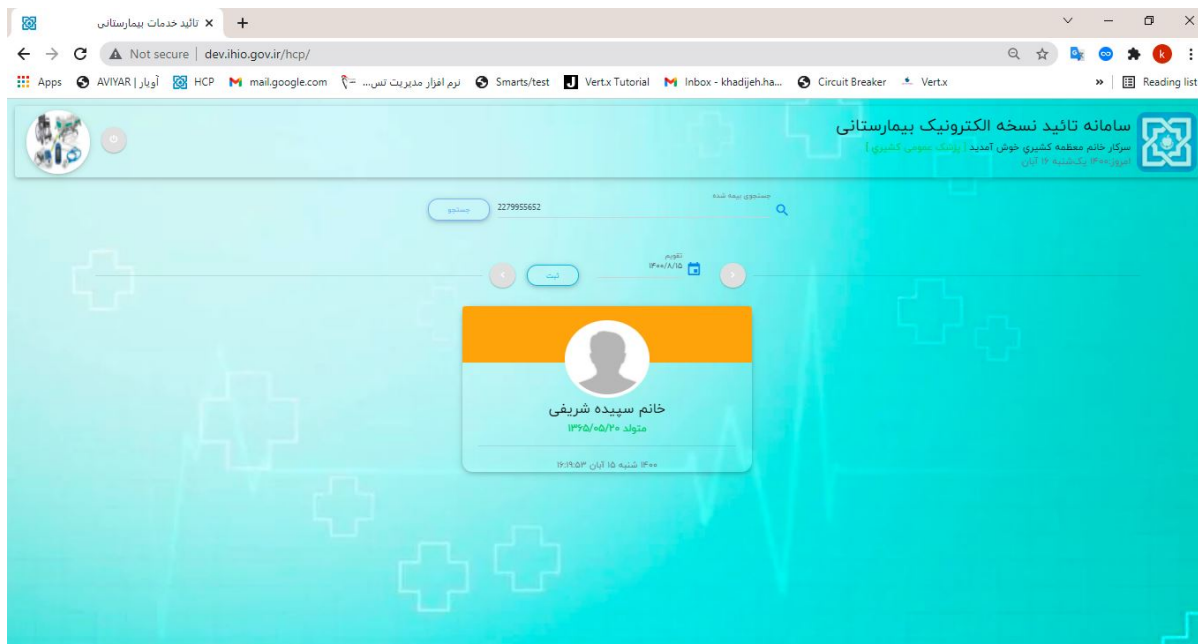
تائید خدمات بیمارستانی ×
+

Not secure | dev.ihio.gov.ir/hcp/

Apps AVIYAR | آویار HCP mail.google.com نرم افزار مدیریت تس... Smarts/test Vert.x Tutorial Inbox - khadijeh.ha... Circuit Breaker Vert.x » Reading list

سامانه تائید نسخه الکترونیک بیمارستانی
سرکار خانم معظمه کشیری خوش آمدید | پزشک عمومی کشیری |
امروز:۱۴۰۰ یکشنبه ۱۶ آبان

جستجوی بیمه شده
2279955652
جستجو

تقویم
۱۴۰۰/۸/۱۵
ثبت

خانم سپیده شریفی
متولد ۱۳۶۵/۰۵/۲۰

۱۴۰۰ شنبه ۱۵ آبان ۱۶:۱۹:۵۳